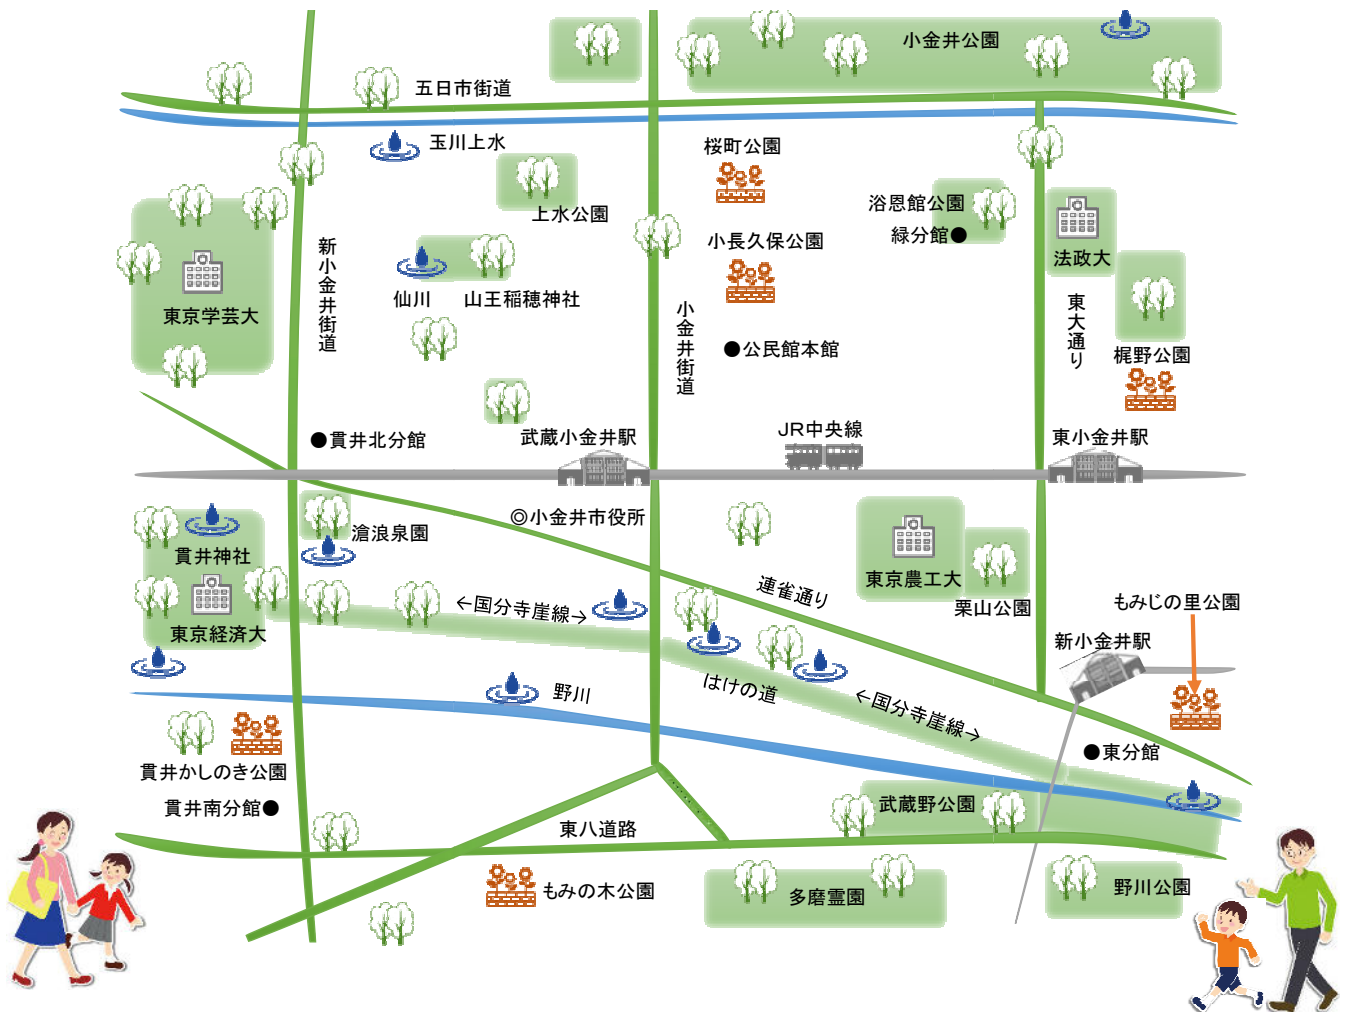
小金井公園

五日市街道

玉川上水

桜町公園

上水公園

浴恩館公園

緑分館●

小長久保公園

法政大

新小金井街道

仙川

山王稲穂神社

東京学芸大

小金井街道

●公民館本館

東大通り

梶野公園

●貫井北分館

武蔵小金井駅

JR中央線

東小金井駅

◎小金井市役所

滄浪泉園

貫井神社

東京経済大

東京農工大

栗山公園

連雀通り

←国分寺崖線→

もみじの里公園

新小金井駅

野川

はけの道

←国分寺崖線→

●東分館

貫井かしのき公園

貫井南分館●

武蔵野公園

東八道路

もみの木公園

多磨霊園

野川公園